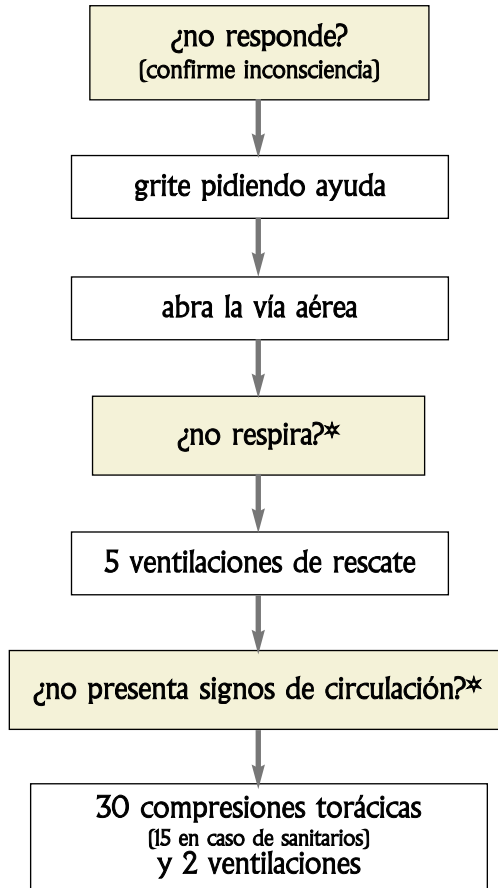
¿no responde?
(confirme inconsciencia)

grite pidiendo ayuda

abra la vía aérea

¿no respira?*

5 ventilaciones de rescate

¿no presenta signos de circulación?*

30 compresiones torácicas
(15 en caso de sanitarios)
y 2 ventilaciones